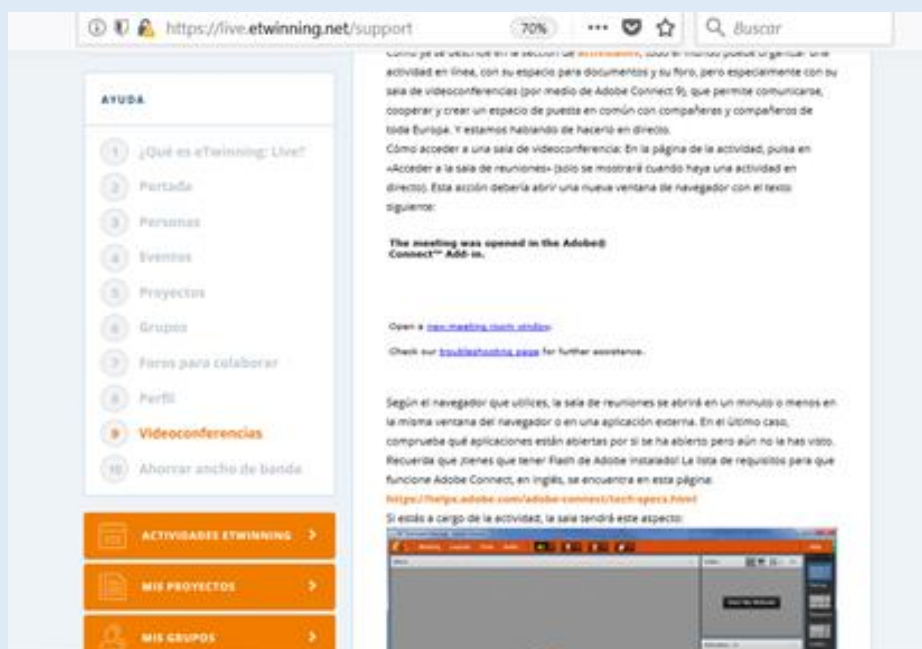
https://live.etwinning.net/support 70% ··· Buscar

AYUDA

1 ¿Qué es eTwinning: Live?
2 Portada
3 Personas
4 Eventos
5 Proyectos
6 Grupos
7 Foros para colaborar
8 Perfil
9 Videoconferencias
10 Ahorrar ancho de banda

ACTIVIDADES ETWINNING >
MIS PROYECTOS >
MIS GRUPOS >

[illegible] actividad en línea, con su espacio para documentos y su foro, pero especialmente con su sala de videoconferencias (por medio de Adobe Connect 9), que permite comunicarse, cooperar y crear un espacio de puesta en común con compañeras y compañeros de toda Europa. Y estamos hablando de hacerlo en directo.
Cómo acceder a una sala de videoconferencia: En la página de la actividad, pulsa en «Acceder a la sala de reuniones» (solo se mostrará cuando haya una actividad en directo). Esta acción debería abrir una nueva ventana de navegador con el texto siguiente:

The meeting was opened in the Adobe® Connect™ Add-in.

Open a new meeting room window.

Check our troubleshooting page for further assistance.

Según el navegador que utilices, la sala de reuniones se abrirá en un minuto o menos en la misma ventana del navegador o en una aplicación externa. En el último caso, comprueba qué aplicaciones están abiertas por si se ha abierto pero aún no la has visto. Recuerda que ¡tienes que tener Flash de Adobe instalado! La lista de requisitos para que funcione Adobe Connect, en inglés, se encuentra en esta página:
https://helpx.adobe.com/adobe-connect/tech-specs.html
Si estás a cargo de la actividad, la sala tendrá este aspecto: